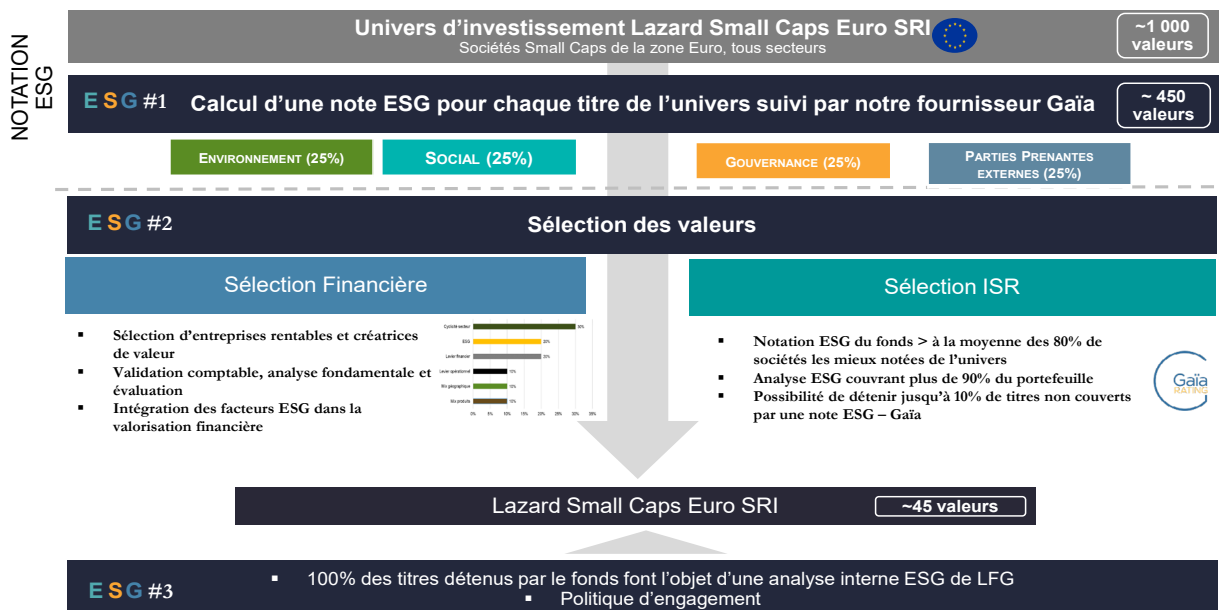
NOTATION ESG

Univers d'investissement Lazard Small Caps Euro SRI
Sociétés Small Caps de la zone Euro, tous secteurs

~1 000 valeurs

ESG #1 Calcul d'une note ESG pour chaque titre de l'univers suivi par notre fournisseur Gaïa

~ 450 valeurs

ENVIRONNEMENT (25%)

SOCIAL (25%)

GOUVERNANCE (25%)

PARTIES PRENANTES EXTERNES (25%)

ESG #2 Sélection des valeurs

Sélection Financière

- Sélection d'entreprises rentables et créatrices de valeur
- Validation comptable, analyse fondamentale et évaluation
- Intégration des facteurs ESG dans la valorisation financière

Cycle/secteur 30%
ESG 20%
Levier financier 20%
Levier opérationnel 10%
Mix géographique 10%
Mix produits 10%
0% 5% 10% 15% 20% 25% 30% 35%

Sélection ISR

- Notation ESG du fonds > à la moyenne des 80% de sociétés les mieux notées de l'univers
- Analyse ESG couvrant plus de 90% du portefeuille
- Possibilité de détenir jusqu'à 10% de titres non couverts par une note ESG – Gaïa

Gaïa RATING

Lazard Small Caps Euro SRI

~45 valeurs

ESG #3
- 100% des titres détenus par le fonds font l'objet d'une analyse interne ESG de LFG
- Politique d'engagement